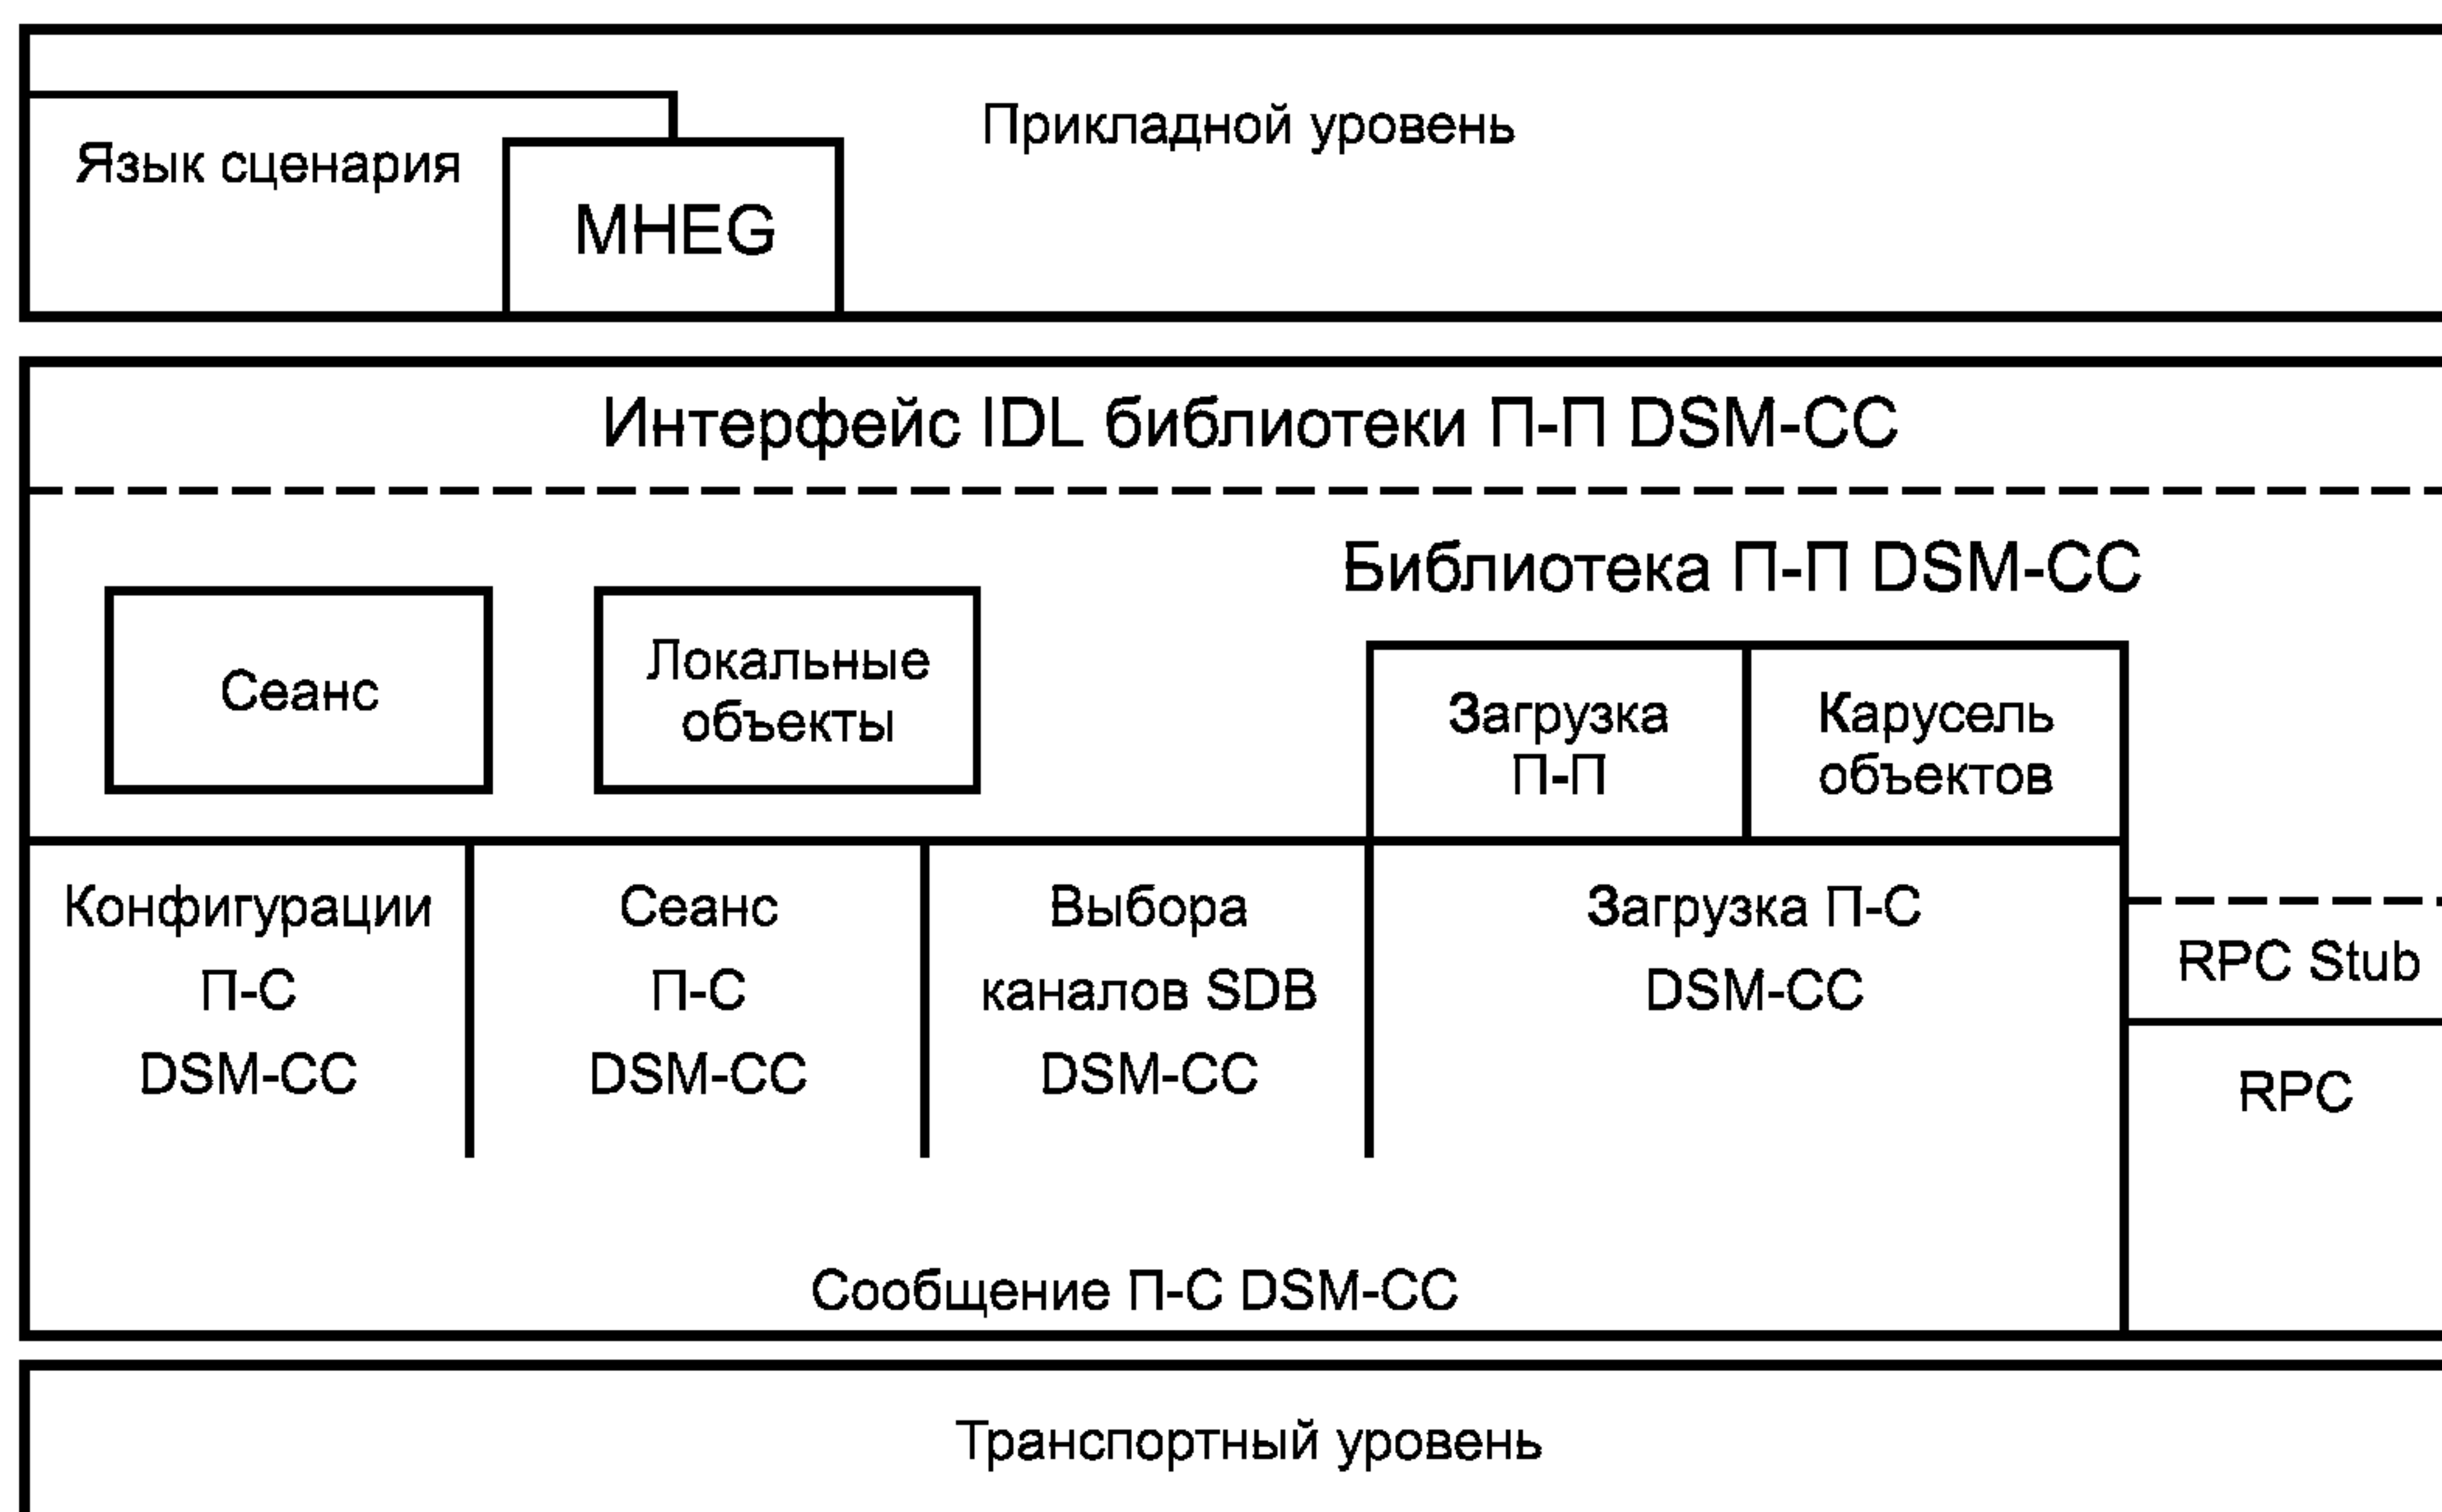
Язык сценария

MHEG

Прикладной уровень

Интерфейс IDL библиотеки П-П DSM-CC

Библиотека П-П DSM-CC

Сеанс

Локальные объекты

Загрузка П-П

Карусель объектов

Конфигурации П-С DSM-CC

Сеанс П-С DSM-CC

Выбора каналов SDB DSM-CC

Загрузка П-С DSM-CC

RPC Stub

RPC

Сообщение П-С DSM-CC

Транспортный уровень